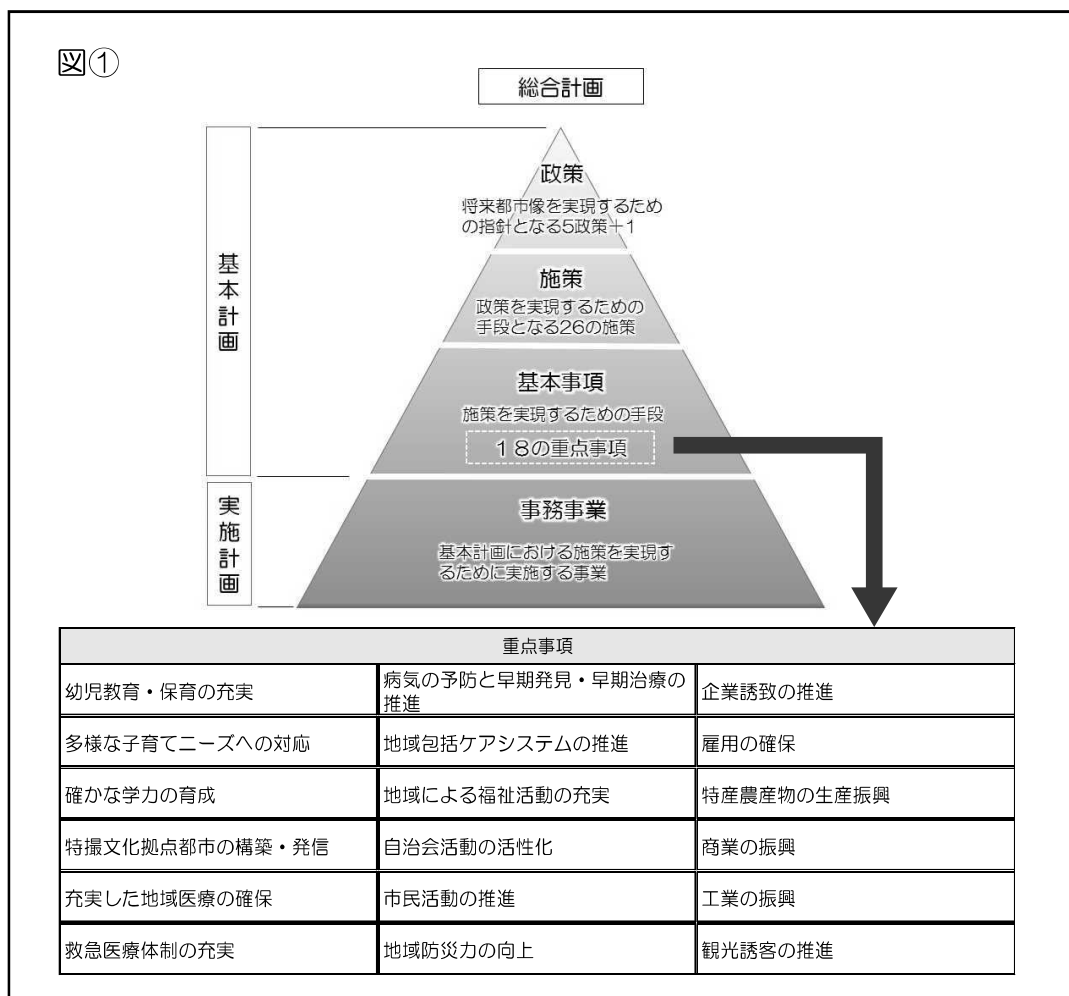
図①

総合計画

基本計画

実施計画

政策
将来都市像を実現するための指針となる5政策＋1

施策
政策を実現するための手段となる26の施策

基本事項
施策を実現するための手段
18の重点事項

事務事業
基本計画における施策を実現するために実施する事業

| 重点事項 | | |
|---|---|---|
| 幼児教育・保育の充実 | 病気の予防と早期発見・早期治療の推進 | 企業誘致の推進 |
| 多様な子育てニーズへの対応 | 地域包括ケアシステムの推進 | 雇用の確保 |
| 確かな学力の育成 | 地域による福祉活動の充実 | 特産農産物の生産振興 |
| 特撮文化拠点都市の構築・発信 | 自治会活動の活性化 | 商業の振興 |
| 充実した地域医療の確保 | 市民活動の推進 | 工業の振興 |
| 救急医療体制の充実 | 地域防災力の向上 | 観光誘客の推進 |